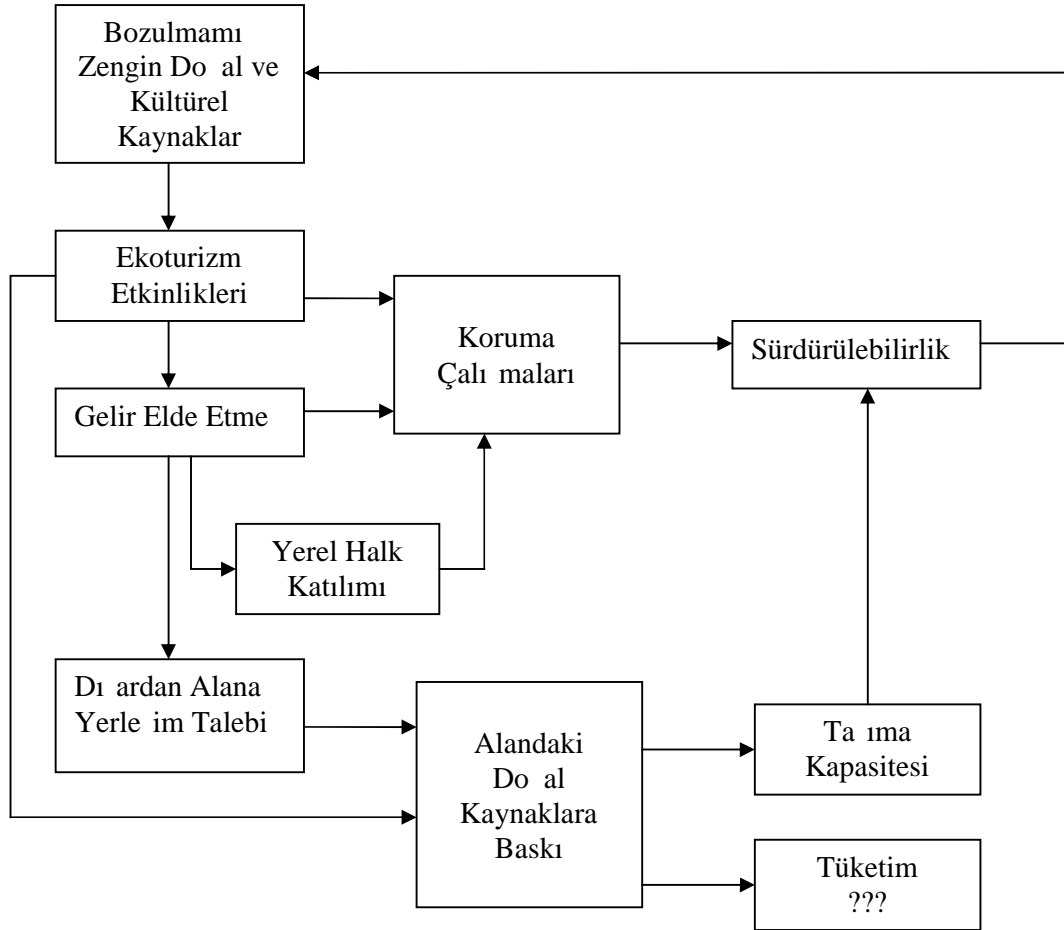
Bozulmamı Zengin Do al ve Kültürel Kaynaklar

Ekoturizm Etkinlikleri

Koruma Çalı maları

Sürdürülebilirlik

Gelir Elde Etme

Yerel Halk Katılımı

Dı ardan Alana Yerle im Talebi

Alandaki Do al Kaynaklara Baskı

Ta ıma Kapasitesi

Tüketim ???